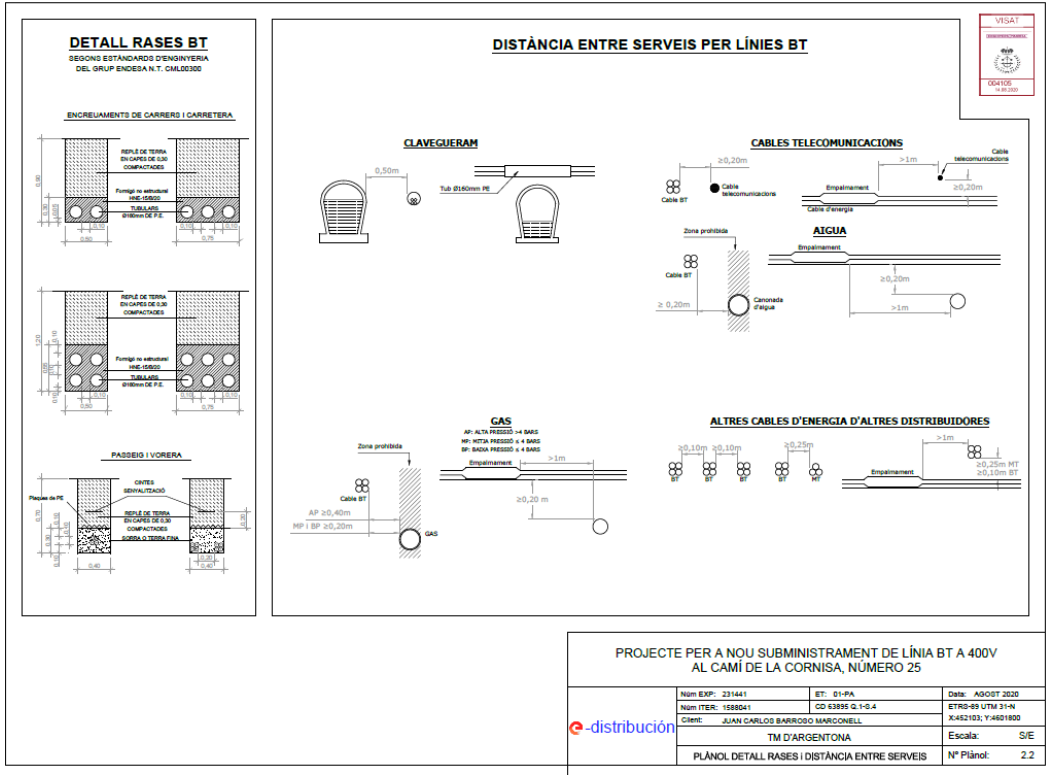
DETALL RASES BT

SEGONS ESTÀNDARDS D'ENGINYERIA DEL GRUP ENDESA N.T. CML00300

ENCREUAMENTS DE CARRERS I CARRETERA

REPLÈ DE TERRA EN CAPES DE 0,30 COMPACTADES

Formigó no estructural HNE-15/B/20

TUBULARS Ø160mm DE P.E.

0,80
0,30
0,60
0,10
0,75

REPLÈ DE TERRA EN CAPES DE 0,30 COMPACTADES

Formigó no estructural HNE-15/B/20

TUBULARS Ø160mm DE P.E.

1,20
0,60
0,10
0,75

PASSEIG I VORERA

Plaques de PE

CINTES SENYALITZACIÓ

REPLÈ DE TERRA EN CAPES DE 0,30 COMPACTADES

SORRA O TERRA FINA

0,70
0,40

DISTÀNCIA ENTRE SERVEIS PER LÍNIES BT

CLAVEGUERAM

0,50m

Tub Ø160mm PE

CABLES TELECOMUNICACIONS

≥0,20m

Cable BT

Cable telecomunicacions

>1m

Cable telecomunicacions

Empalmament

≥0,20m

Cable d'energia

AIGUA

Zona prohibida

Empalmament

Cable BT

≥0,20m

≥ 0,20m

Canonada d'aigua

>1m

GAS

AP: ALTA PRESSIÓ >4 BARS
MP: MITJA PRESSIÓ ≤ 4 BARS
BP: BAIXA PRESSIÓ ≤ 4 BARS

Zona prohibida

Empalmament

>1m

Cable BT

≥0,20 m

AP ≥0,40m
MP I BP ≥0,20m

GAS

ALTRES CABLES D'ENERGIA D'ALTRES DISTRIBUIDORES

≥0,10m ≥0,10m ≥0,25m

BT BT BT BT MT

>1m

Empalmament

≥0,25m MT
≥0,10m BT

VISAT
004105
14.09.2020

PROJECTE PER A NOU SUBMINISTRAMENT DE LÍNIA BT A 400V AL CAMÍ DE LA CORNISA, NÚMERO 25

| Núm EXP: 231441 | ET: 01-PA | Data: AGOST 2020 |
|---|---|---|
| Núm ITER: 1588041 | CD 63895 Q.1-S.4 | ETRS-89 UTM 31-N X:452103; Y:4601800 |
| Client: JUAN CARLOS BARROSO MARCONELL | | |
| TM D'ARGENTONA | | Escala: S/E |
| PLÀNOL DETALL RASES I DISTÀNCIA ENTRE SERVEIS | | Nº Plànol: 2.2 |

e-distribución